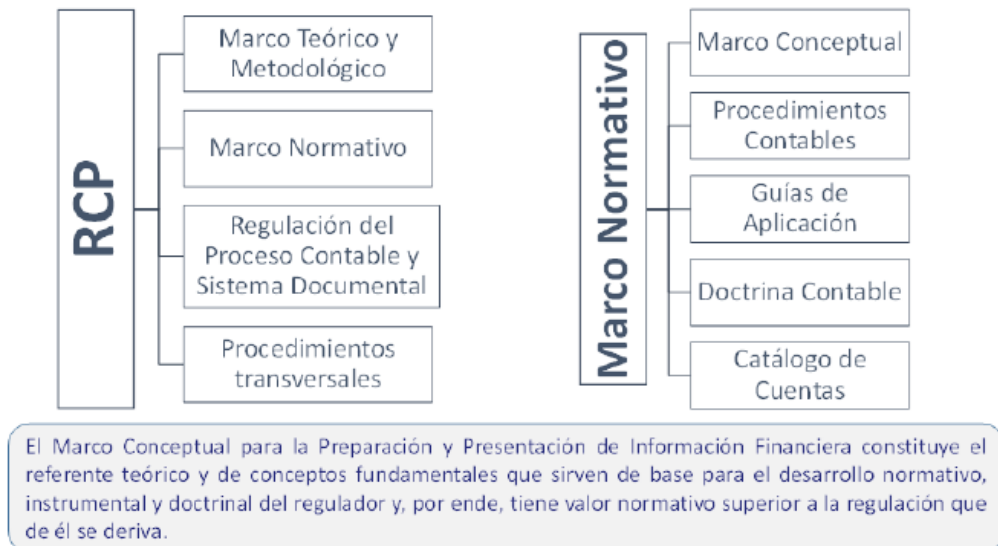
RCP

Marco Teórico y Metodológico

Marco Normativo

Regulación del Proceso Contable y Sistema Documental

Procedimientos transversales

Marco Normativo

Marco Conceptual

Procedimientos Contables

Guías de Aplicación

Doctrina Contable

Catálogo de Cuentas

El Marco Conceptual para la Preparación y Presentación de Información Financiera constituye el referente teórico y de conceptos fundamentales que sirven de base para el desarrollo normativo, instrumental y doctrinal del regulador y, por ende, tiene valor normativo superior a la regulación que de él se deriva.